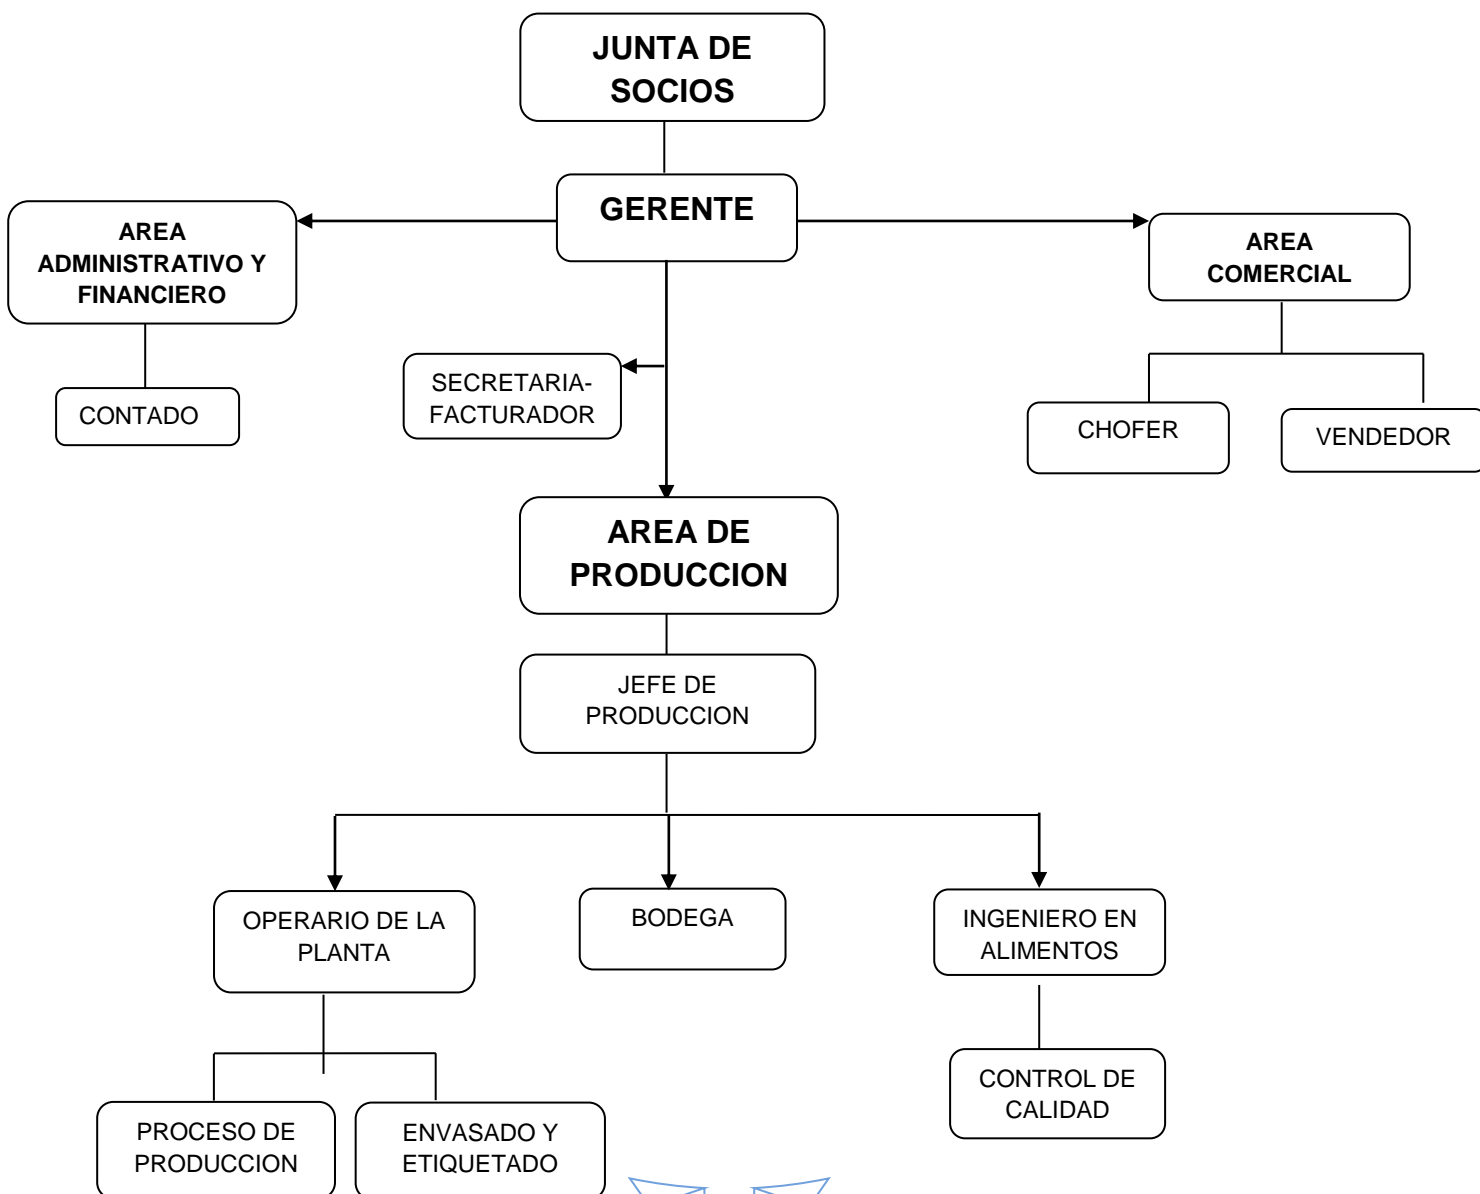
JUNTA DE SOCIOS

GERENTE

AREA ADMINISTRATIVO Y FINANCIERO

CONTADO

SECRETARIA-FACTURADOR

AREA COMERCIAL

CHOFER

VENDEDOR

AREA DE PRODUCCION

JEFE DE PRODUCCION

OPERARIO DE LA PLANTA

BODEGA

INGENIERO EN ALIMENTOS

CONTROL DE CALIDAD

PROCESO DE PRODUCCION

ENVASADO Y ETIQUETADO